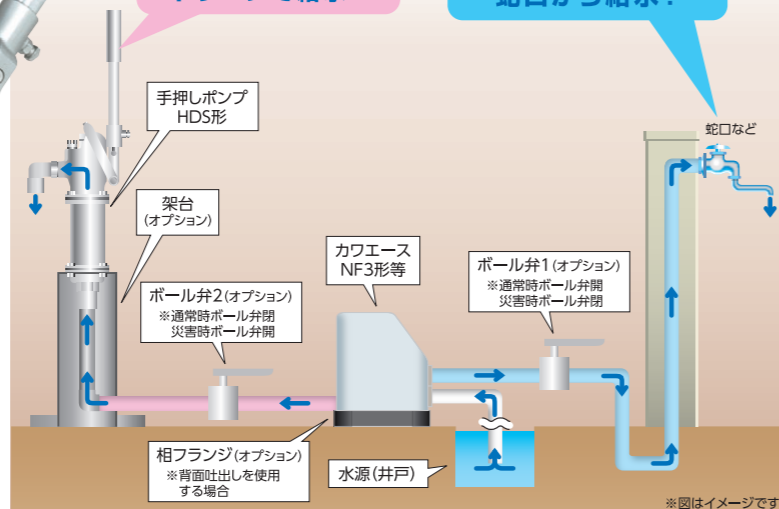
手押しポンプ
HDS形

架台
(オプション)

カワエース
NF3形等

ボール弁1(オプション)
※通常時ボール弁開
災害時ボール弁閉

蛇口など

ボール弁2(オプション)
※通常時ボール弁閉
災害時ボール弁開

相フランジ(オプション)
※背面吐出しを使用
する場合

水源(井戸)

※図はイメージです